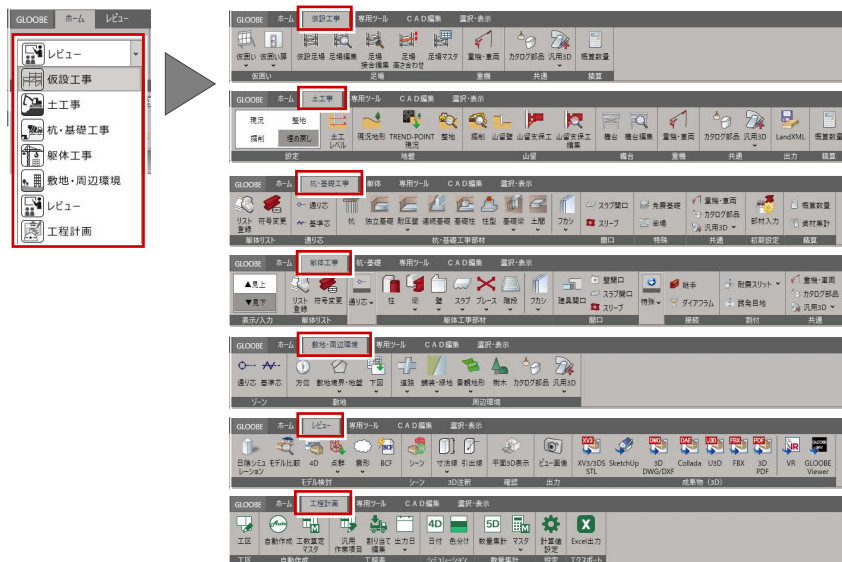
GLOOBE ホーム レビュー

レビュー
仮設工事
土工事
杭・基礎工事
躯体工事
敷地・周辺環境
レビュー
工程計画

GLOOBE ホーム 仮設工事 専用ツール CAD編集 選択・表示
仮囲い 仮囲い扉 仮設足場 足場編集 足場 接合編集 足場 高さ合わせ 足場マスタ 重機・車両 カタログ部品 汎用3D 概算数量
仮囲い 足場 重機 共通 積算

GLOOBE ホーム 土工事 専用ツール CAD編集 選択・表示
現況 整地 掘削 埋め戻し 土工 レベル 現況地形 TREND-POINT 現況 整地 掘削 山留壁 山留支保工 山留支保工 編集 構台 構台編集 重機・車両 カタログ部品 汎用3D LandXML 概算数量
設定 地盤 山留 構台 重機 共通 出力 積算

GLOOBE ホーム 杭・基礎工事 躯体 専用ツール CAD編集 選択・表示
リスト 登録 符号変更 通り芯 基準芯 杭 独立基礎 耐圧盤 連続基礎 基礎柱 柱型 基礎梁 土間 フカシ スラブ開口 スリーブ 免震基礎 釜場 重機・車両 カタログ部品 汎用3D 部材入力 概算数量 資材集計
躯体リスト 通り芯 杭・基礎工事部材 開口 特殊 共通 初期設定 積算

GLOOBE ホーム 杭・基礎 躯体工事 専用ツール CAD編集 選択・表示
▲見上 ▼見下 リスト 登録 符号変更 通り芯 柱 梁 壁 スラブ ブレース 階段 フカシ 建具開口 壁開口 スラブ開口 スリーブ 特殊 打継 ダイアフラム 耐震スリット 誘発目地 重機・車両 カタログ部品 汎用3D
表示/入力 躯体リスト 躯体工事部材 開口 接続 割付 共通

GLOOBE ホーム 敷地・周辺環境 専用ツール CAD編集 選択・表示
通り芯 基準芯 方位 敷地境界・地盤 下図 道路 舗装・緑地 景観地形 樹木 カタログ部品 汎用3D
ゾーン 敷地 周辺環境

GLOOBE ホーム レビュー 専用ツール CAD編集 選択・表示
日影シミュレーション モデル比較 4D 点群 擬形 BCF シーン 寸法線 引出線 平面3D表示 ビュー画像 XVL/3DS STL SketchUp 3D DWG/DXF Collada U3D FBX 3D PDF VR GLOOBE Viewer
モデル検討 シーン 3D注釈 確認 出力 成果物(3D)

GLOOBE ホーム 工程計画 専用ツール CAD編集 選択・表示
工区 自動作成 工数算定 マスタ 汎用 作業項目 割り当て 編集 出力日 日付 色分け 数量集計 マスタ 計算値 設定 Excel出力
工区 自動作成 工程表 シミュレーション 数量集計 設定 エクスポート